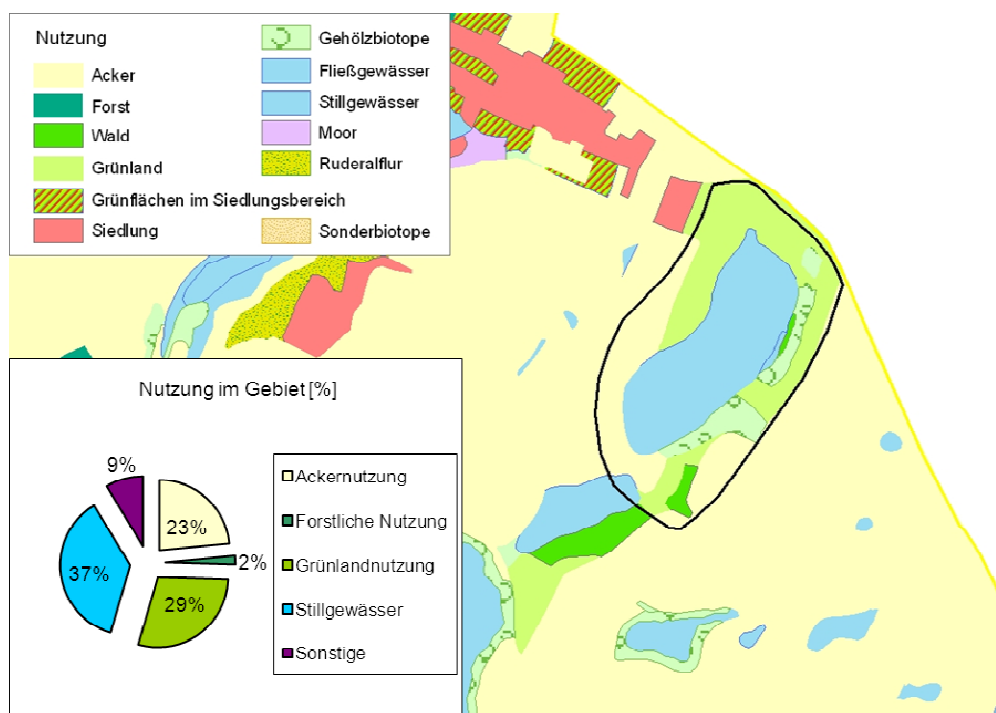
Nutzung

Acker

Forst

Wald

Grünland

Grünflächen im Siedlungsbereich

Siedlung

Gehölzbiotope

Fließgewässer

Stillgewässer

Moor

Ruderalflur

Sonderbiotope

Nutzung im Gebiet [%]

9%

23%

2%

37%

29%

Ackernutzung

Forstliche Nutzung

Grünlandnutzung

Stillgewässer

Sonstige